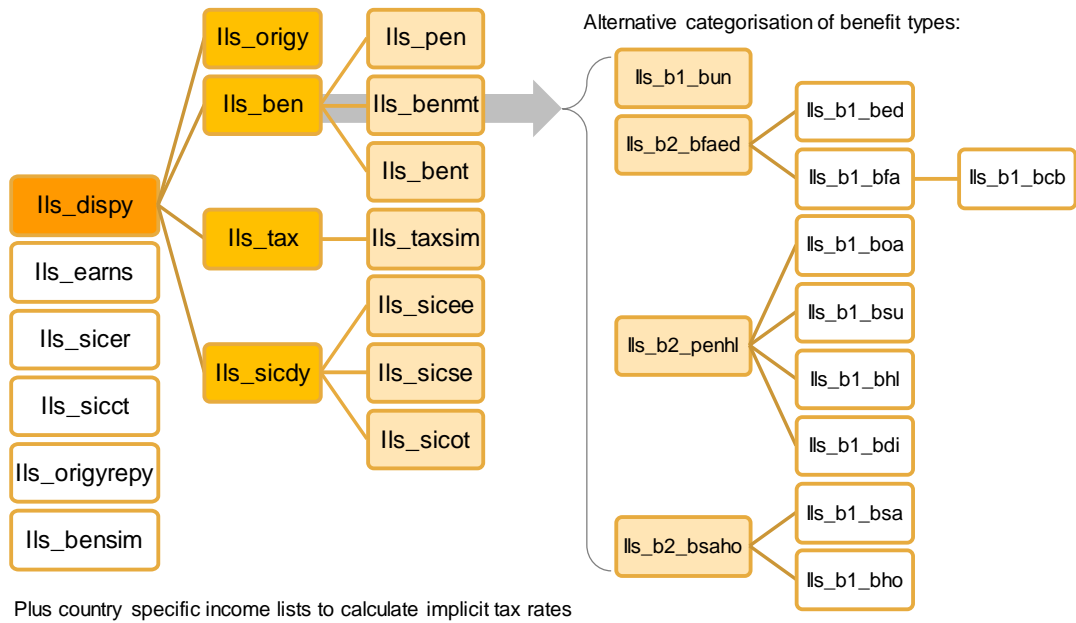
Ils_dispy
Ils_earns
Ils_sicer
Ils_sicct
Ils_origyrepy
Ils_bensim

Ils_origy
Ils_ben
Ils_tax
Ils_sicdy

Ils_pen
Ils_benmt
Ils_bent
Ils_taxsim
Ils_sicee
Ils_sicse
Ils_sicot

Alternative categorisation of benefit types:

Ils_b1_bun
Ils_b2_bfaed
Ils_b1_bed
Ils_b1_bfa
Ils_b1_bcb
Ils_b2_penhl
Ils_b1_boa
Ils_b1_bsu
Ils_b1_bhl
Ils_b1_bdi
Ils_b2_bsaho
Ils_b1_bsa
Ils_b1_bho

Plus country specific income lists to calculate implicit tax rates